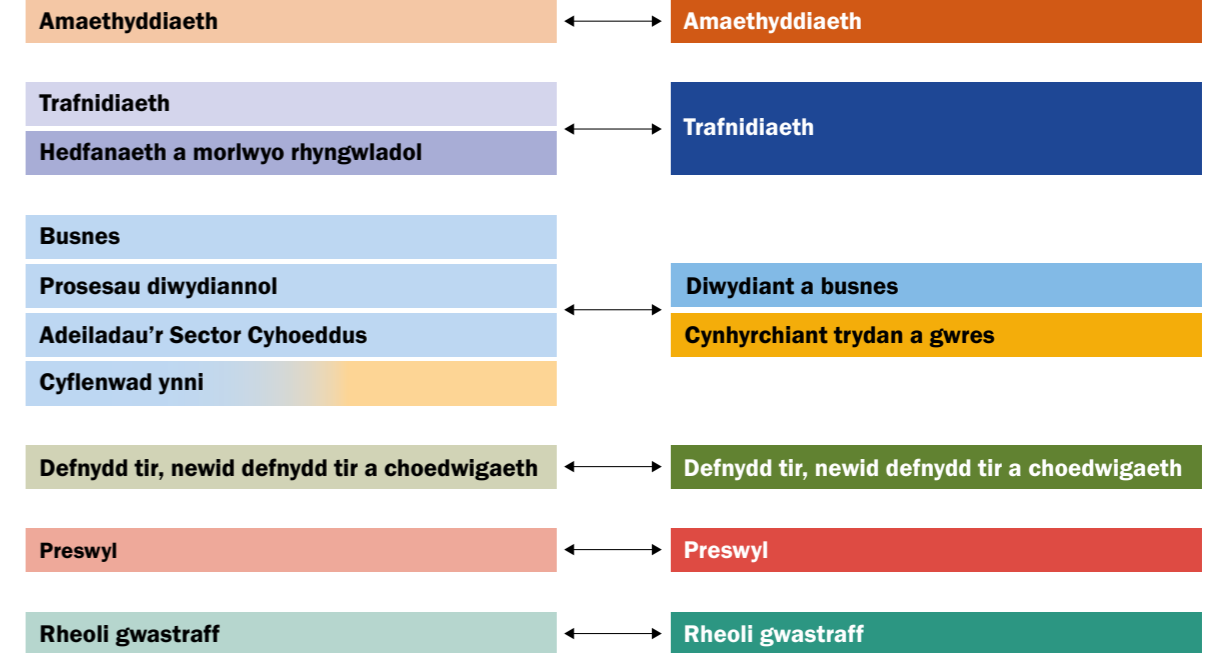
Amaethyddiaeth

Amaethyddiaeth

Trafnidiaeth

Hedfanaeth a morlwyo rhyngwladol

Trafnidiaeth

Busnes

Prosesau diwydiannol

Adeiladau'r Sector Cyhoeddus

Cyflenwad ynni

Diwydiant a busnes

Cynhyrchiant trydan a gwres

Defnydd tir, newid defnydd tir a choedwigaeth

Defnydd tir, newid defnydd tir a choedwigaeth

Preswyl

Preswyl

Rheoli gwastraff

Rheoli gwastraff